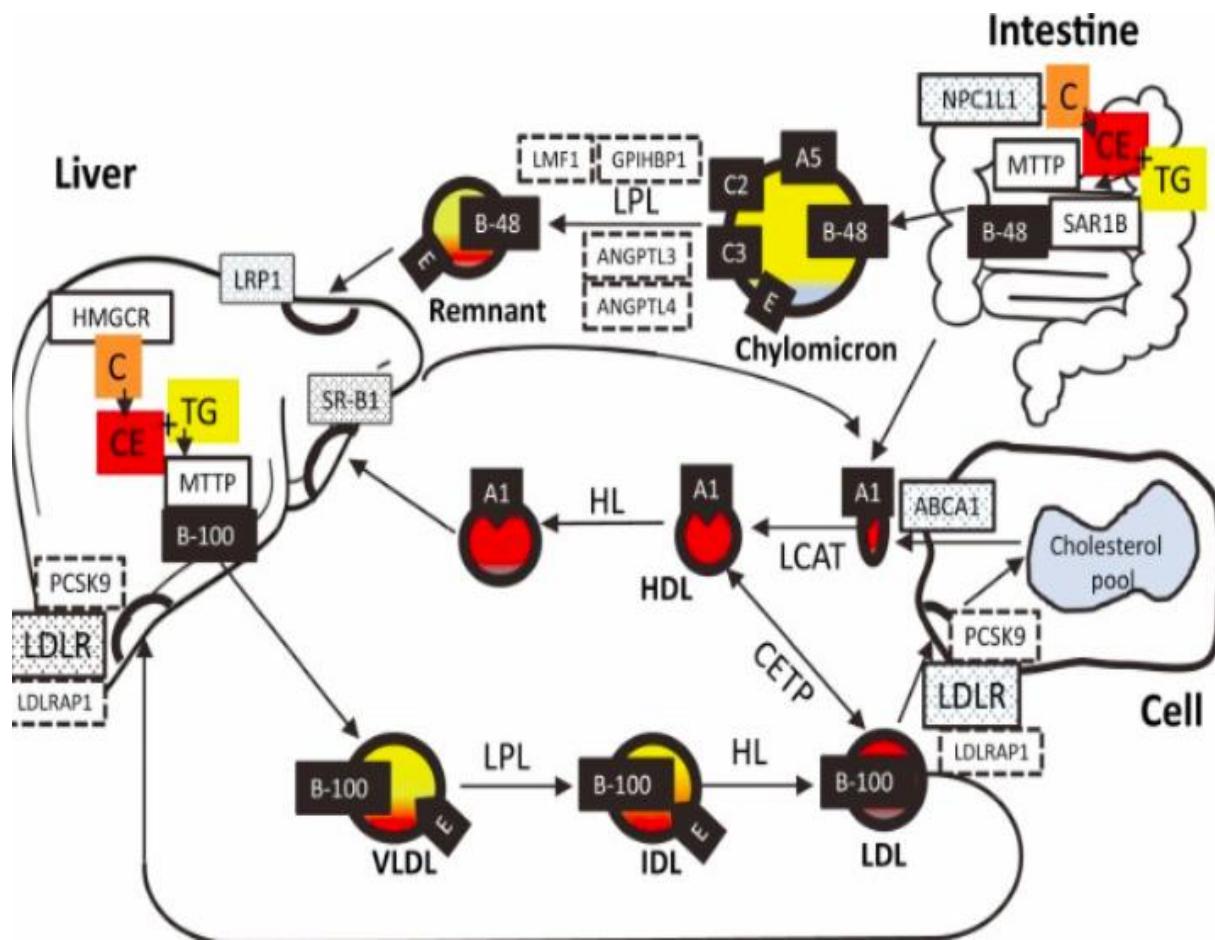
Intestine

NPC1L1

C

CE

+

TG

MTTP

B-48

SAR1B

Liver

LMF1

GPIHBP1

LPL

A5

C2

B-48

B-48

C3

E

ANGPTL3

ANGPTL4

E

Remnant

Chylomicron

LRP1

HMGCR

C

CE

+

TG

SR-B1

MTTP

B-100

A1

A1

A1

HL

ABCA1

LCAT

Cholesterol pool

HDL

PCSK9

LDLR

LDLRAP1

CETP

PCSK9

LDLR

Cell

LDLRAP1

B-100

E

LPL

B-100

E

HL

B-100

VLDL

IDL

LDL